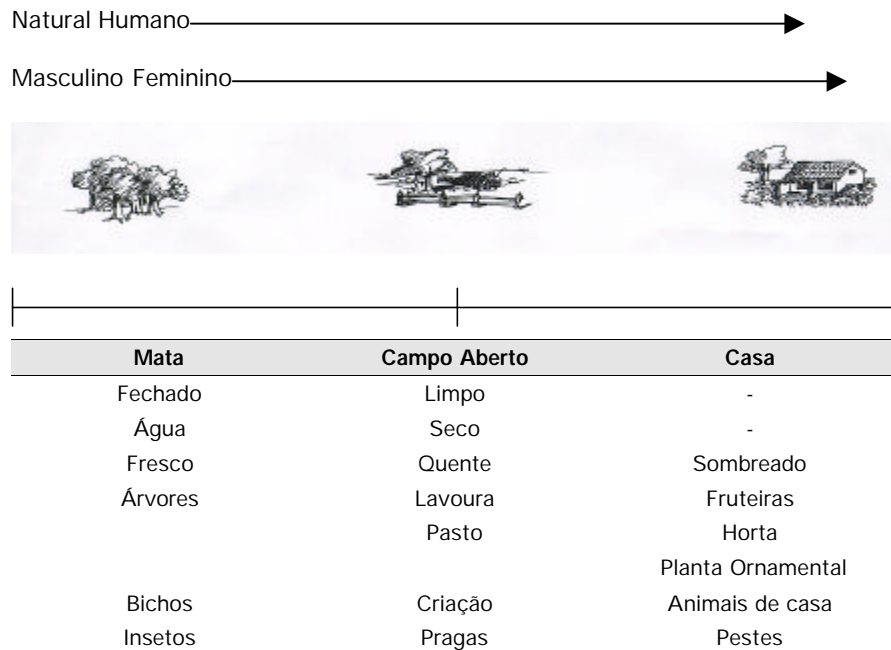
Natural Humano

Masculino Feminino

| Mata | Campo Aberto | Casa |
|---|---|---|
| Fechado | Limpo | - |
| Água | Seco | - |
| Fresco | Quente | Sombreado |
| Árvores | Lavoura | Fruteiras |
| | Pasto | Horta |
| | | Planta Ornamental |
| Bichos | Criação | Animais de casa |
| Insetos | Pragas | Pestes |